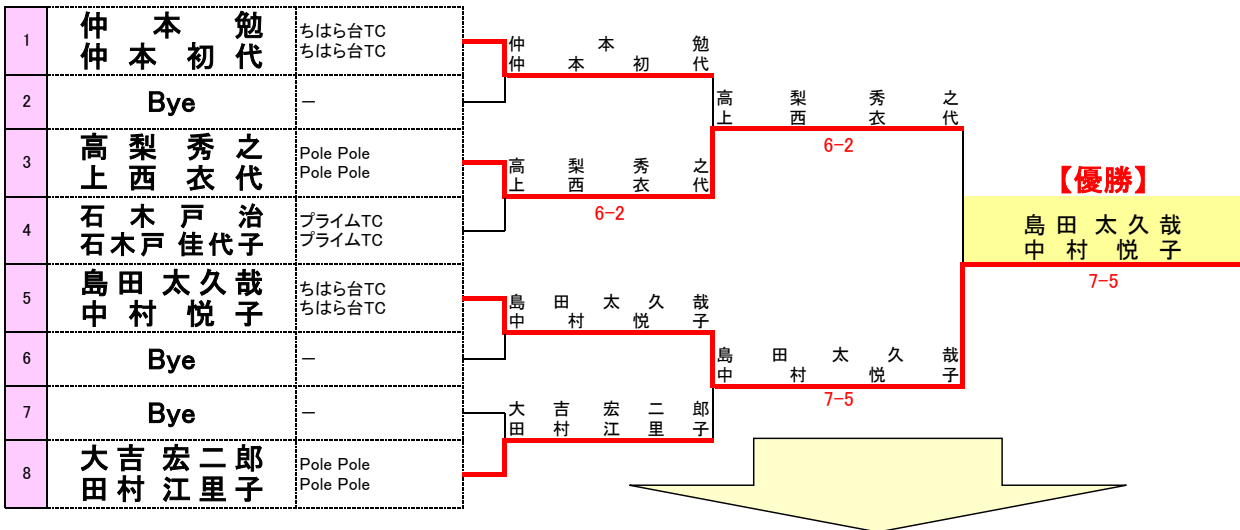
| | | |
|---|---|---|
| 1 | 仲本勉<br>仲本初代 | ちはら台TC<br>ちはら台TC |
| 2 | Bye | − |
| 3 | 高梨秀之<br>上西衣代 | Pole Pole<br>Pole Pole |
| 4 | 石木戸治<br>石木戸佳代子 | プライムTC<br>プライムTC |
| 5 | 島田太久哉<br>中村悦子 | ちはら台TC<br>ちはら台TC |
| 6 | Bye | − |
| 7 | Bye | − |
| 8 | 大吉宏二郎<br>田村江里子 | Pole Pole<br>Pole Pole |

仲本勉
仲本初代

高梨秀之
上西衣代
6−2

高梨秀之
上西衣代
6−2

島田太久哉
中村悦子

島田太久哉
中村悦子
7−5

大吉宏二郎
田村江里子

【優勝】
島田太久哉
中村悦子
7−5